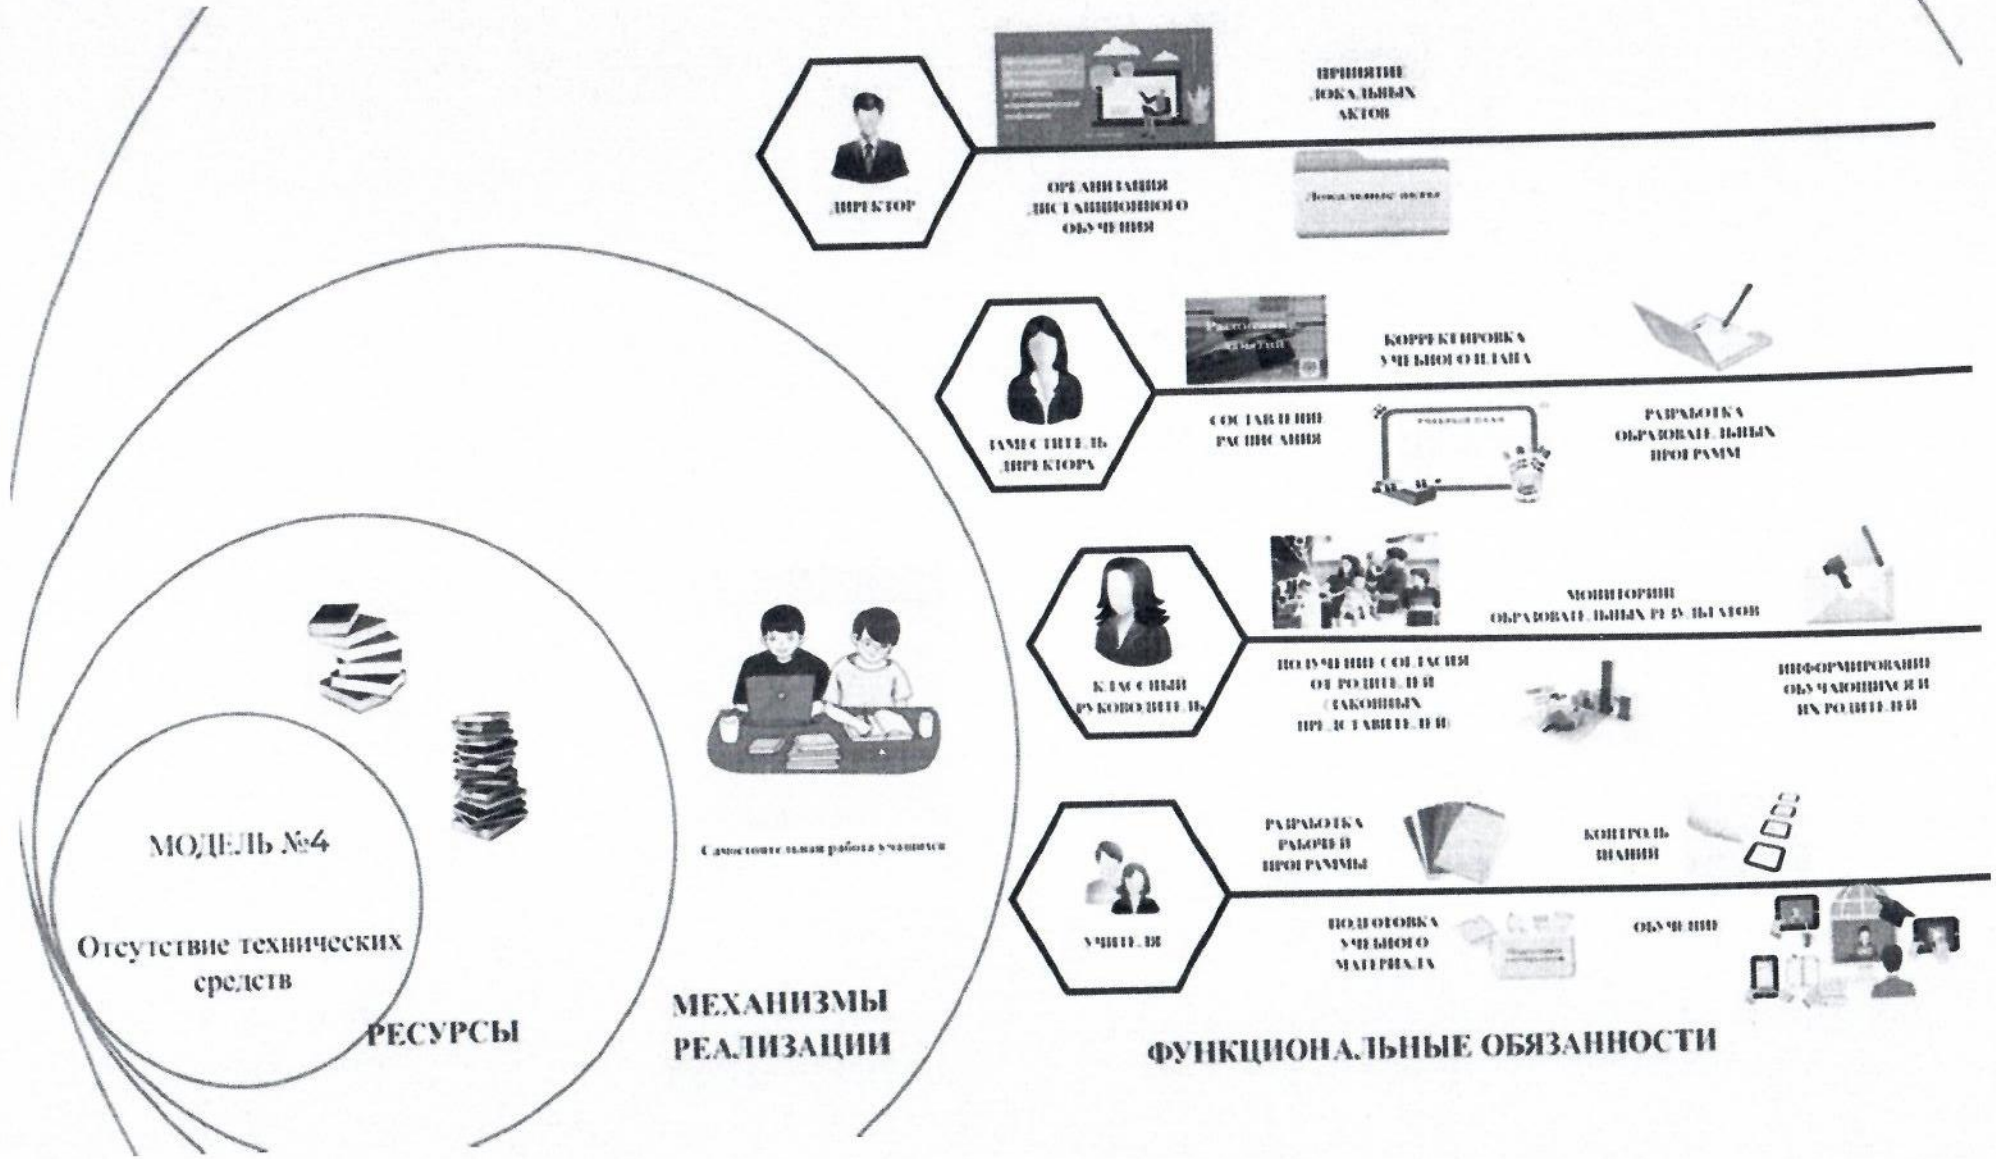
ДИРЕКТОР

ПРИНЯТИЕ ЛОКАЛЬНЫХ АКТОВ

ОРГАНИЗАЦИЯ ДИСТАНЦИОННОГО ОБУЧЕНИЯ

Локальные акты

ЗАМЕСТИТЕЛЬ ДИРЕКТОРА

КОРРЕКТИРОВКА УЧЕБНОГО ПЛАНА

СОСТАВЛЕНИЕ РАСПИСАНИЯ

РАЗРАБОТКА ОБРАЗОВАТЕЛЬНЫХ ПРОГРАММ

КЛАССНЫЙ РУКОВОДИТЕЛЬ

МОНИТОРИНГ ОБРАЗОВАТЕЛЬНЫХ РЕЗУЛЬТАТОВ

ПОЛУЧЕНИЕ СОГЛАСИЯ ОТ РОДИТЕЛЕЙ (ЗАКОННЫХ ПРЕДСТАВИТЕЛЕЙ)

ИНФОРМИРОВАНИЕ ОБУЧАЮЩИХСЯ И ИХ РОДИТЕЛЕЙ

УЧИТЕЛЯ

РАЗРАБОТКА РАБОЧЕЙ ПРОГРАММЫ

КОНТРОЛЬ ЗНАНИЙ

ПОДГОТОВКА УЧЕБНОГО МАТЕРИАЛА

ОБУЧЕНИЕ

МОДЕЛЬ №4

Отсутствие технических средств

РЕСУРСЫ

Самостоятельная работа учащихся

МЕХАНИЗМЫ РЕАЛИЗАЦИИ

ФУНКЦИОНАЛЬНЫЕ ОБЯЗАННОСТИ